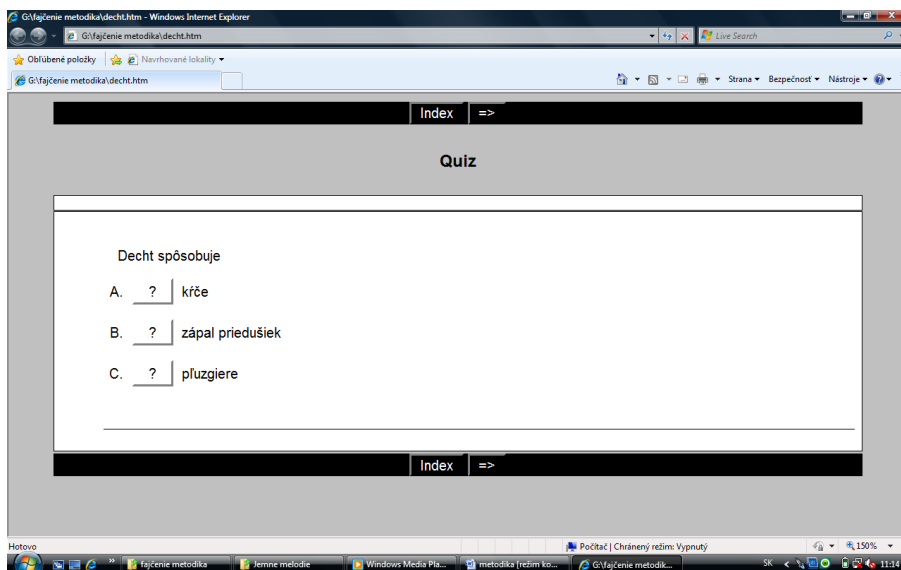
G:\fajčenie metodika\decht.htm - Windows Internet Explorer

G:\fajčenie metodika\decht.htm

Live Search

Obľúbené položky | Navrhované lokality ▾

G:\fajčenie metodika\decht.htm

Strana ▾ Bezpečnosť ▾ Nástroje ▾

Index =>

Quiz

Decht spôsobuje

A. ? kŕče

B. ? zápal priedušiek

C. ? pľuzgiere

Index =>

Hotovo

Počítač | Chránený režim: Vypnutý

150%

fajčenie metodika

Jemne melodie

Windows Media Pla...

metodika [režim ko...

G:\fajčenie metodik...

SK

11:14